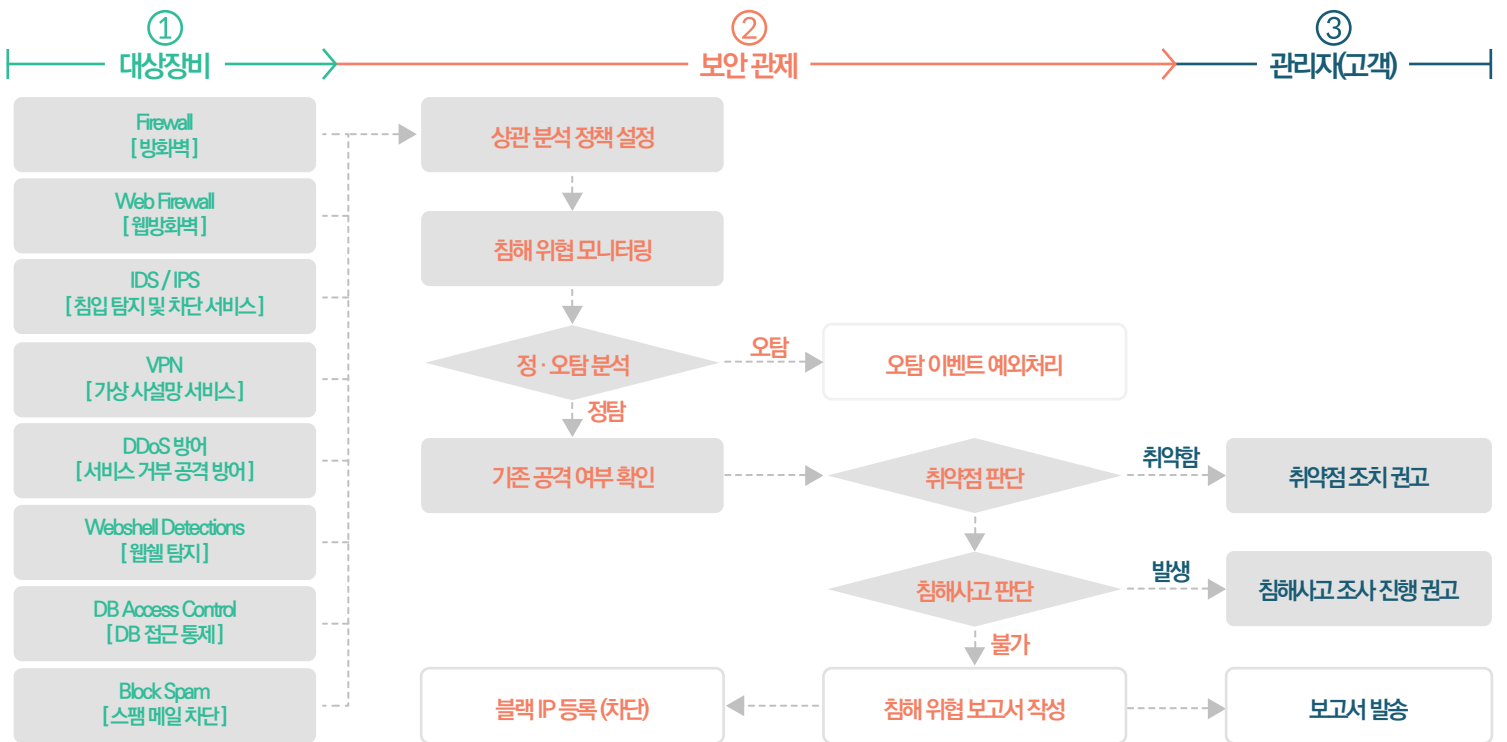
① 대상장비

② 보안 관제

③ 관리자(고객)

Firewall
[ 방화벽 ]

Web Firewall
[ 웹방화벽 ]

IDS / IPS
[ 침입 탐지 및 차단 서비스 ]

VPN
[ 가상 사설망 서비스 ]

DDoS 방어
[ 서비스 거부 공격 방어 ]

Webshell Detections
[ 웹쉘 탐지 ]

DB Access Control
[ DB 접근 통제 ]

Block Spam
[ 스팸 메일 차단 ]

상관 분석 정책 설정

침해 위협 모니터링

정 · 오탐 분석

오탐

오탐 이벤트 예외처리

정탐

기존 공격 여부 확인

취약점 판단

취약함

취약점 조치 권고

침해사고 판단

발생

침해사고 조사 진행 권고

불가

블랙 IP 등록 (차단)

침해 위협 보고서 작성

보고서 발송